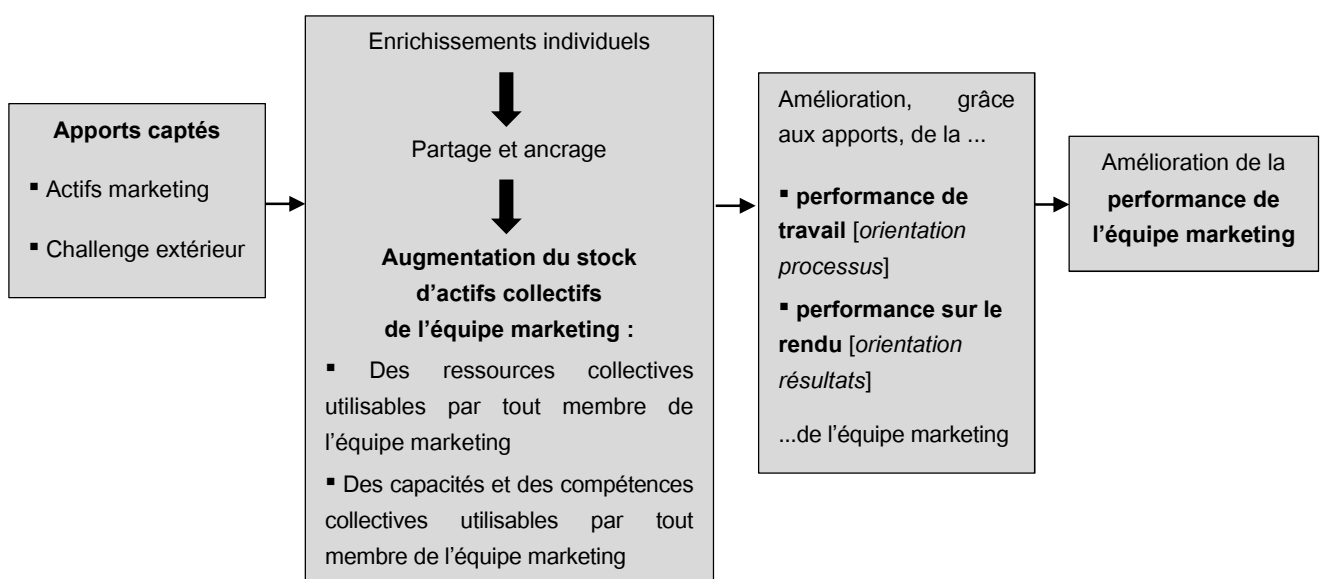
Apports captés

▪ Actifs marketing

▪ Challenge extérieur

Enrichissements individuels

Partage et ancrage

Augmentation du stock d'actifs collectifs de l'équipe marketing :

▪ Des ressources collectives utilisables par tout membre de l'équipe marketing

▪ Des capacités et des compétences collectives utilisables par tout membre de l'équipe marketing

Amélioration, grâce aux apports, de la ...

▪ performance de travail [orientation processus]

▪ performance sur le rendu [orientation résultats]

...de l'équipe marketing

Amélioration de la performance de l'équipe marketing